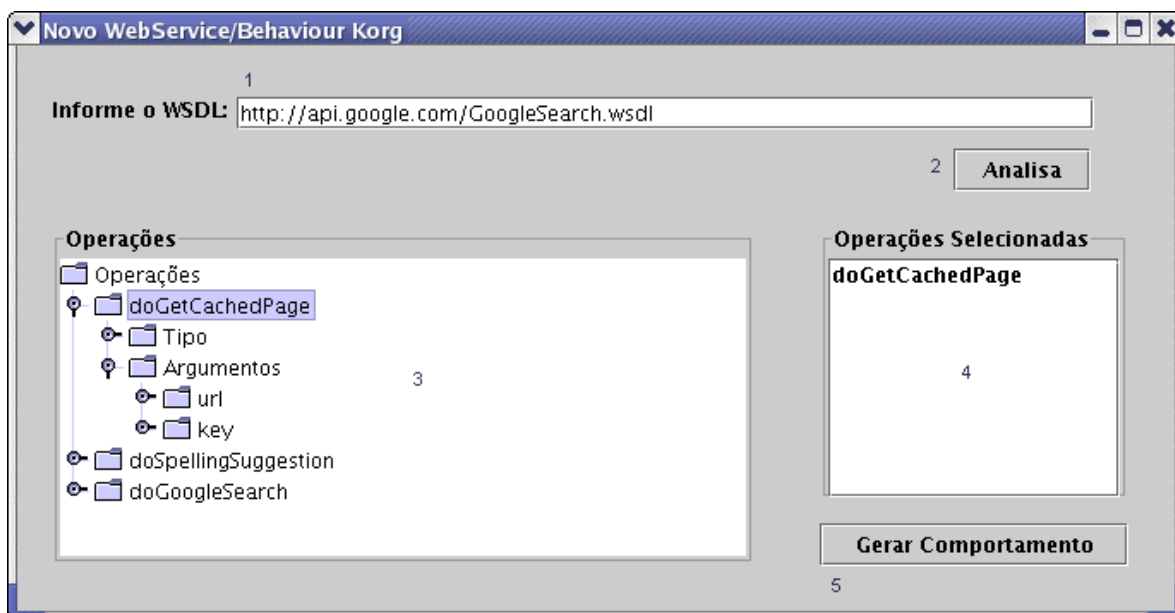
Novo WebService/Behaviour Korg

1

Informe o WSDL: http://api.google.com/GoogleSearch.wsdl

2 Analisa

Operações

Operações
doGetCachedPage
Tipo
Argumentos
url
key
doSpellingSuggestion
doGoogleSearch

3

Operações Selecionadas

doGetCachedPage

4

Gerar Comportamento

5